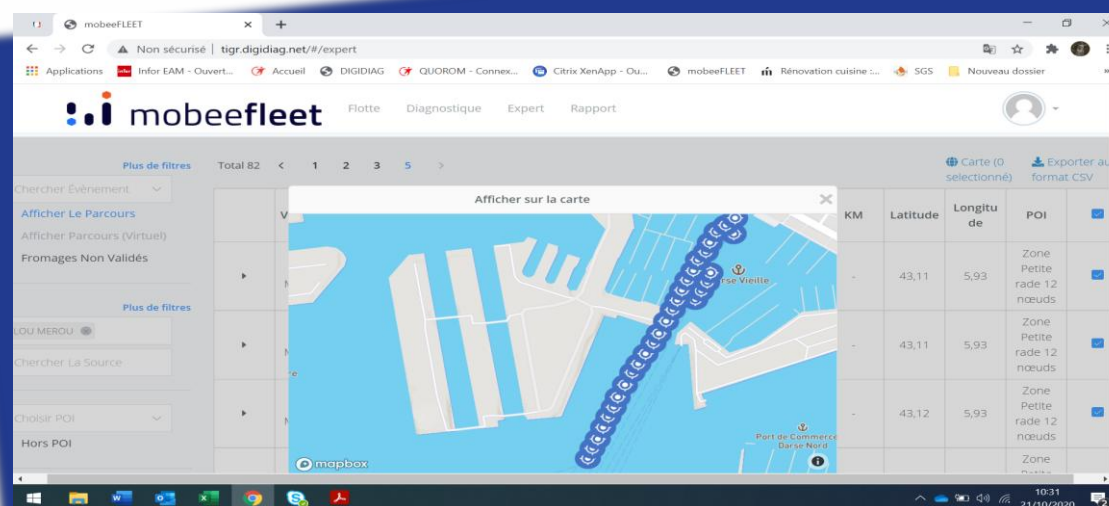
mobeeFLEET ×

Non sécurisé | tigr.digidiag.net/#/expert

Applications Infor EAM - Ouvert... Accueil DIGIDIAG QUOROM - Connex... Citrix XenApp - Ou... mobeeFLEET Rénovation cuisine :... SGS Nouveau dossier

mobeefleet Flotte Diagnostique Expert Rapport

Plus de filtres

Chercher Événement

Afficher Le Parcours

Afficher Parcours (Virtuel)

Fromages Non Validés

Plus de filtres

LOU MEROU

Chercher La Source

Choisir POI

Hors POI

Total 82 < 1 2 3 5 >

Carte (0 selectionné) Exporter au format CSV

Afficher sur la carte ×

Darse Vieille

Port de Commerce Darse Nord

mapbox

| V | KM | Latitude | Longitude | POI |
|---|---|---|---|---|
| | - | 43,11 | 5,93 | Zone Petite rade 12 nœuds |
| | - | 43,11 | 5,93 | Zone Petite rade 12 nœuds |
| | - | 43,12 | 5,93 | Zone Petite rade 12 nœuds |
| | | | | Zone |

10:31 21/10/2020